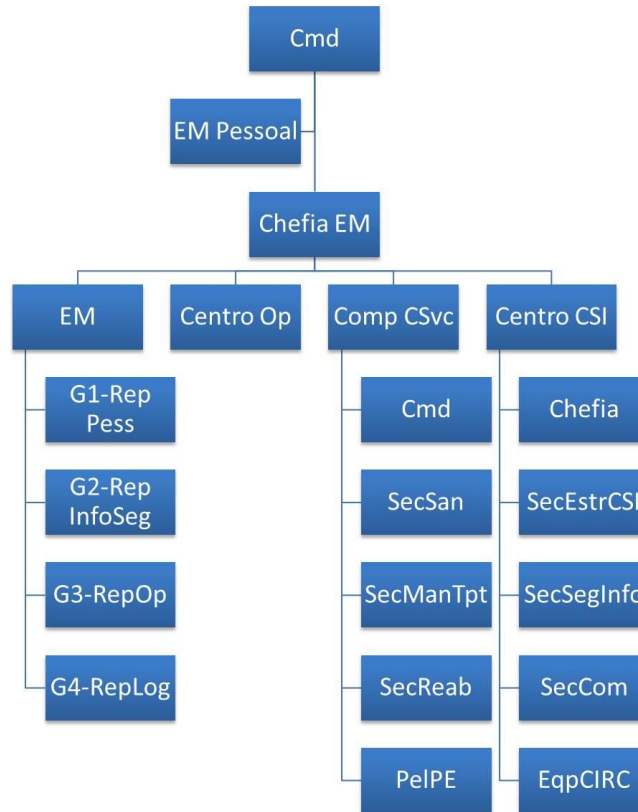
Cmd

EM Pessoal

Chefia EM

EM

Centro Op

Comp CSvc

Centro CSI

G1-Rep Pess

G2-Rep InfoSeg

G3-RepOp

G4-RepLog

Cmd

SecSan

SecManTpt

SecReab

PelPE

Chefia

SecEstrCSI

SecSegInfo

SecCom

EqpCIRC